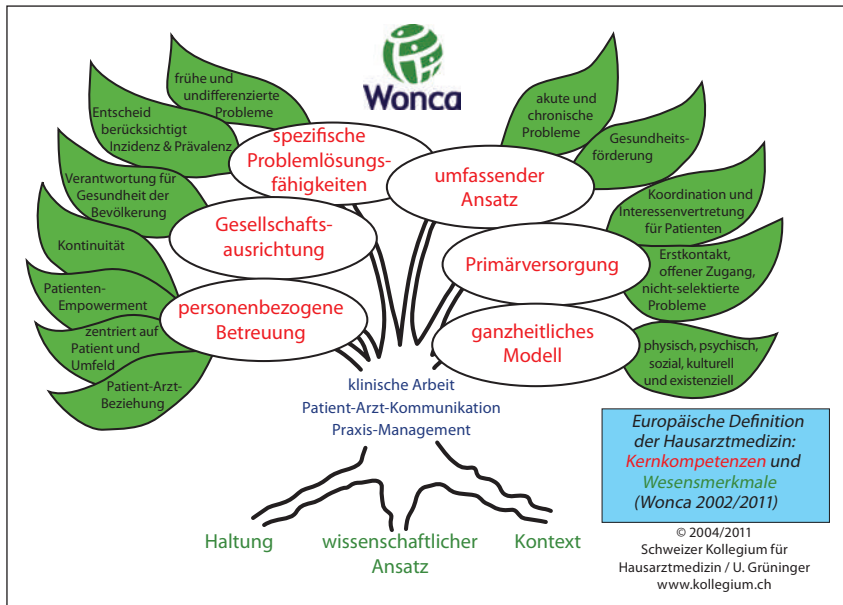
Wonca

frühe und undifferenzierte Probleme

Entscheid berücksichtigt Inzidenz & Prävalenz

spezifische Problemlösungsfähigkeiten

Verantwortung für Gesundheit der Bevölkerung

Gesellschaftsausrichtung

Kontinuität

Patienten-Empowerment

personenbezogene Betreuung

zentriert auf Patient und Umfeld

Patient-Arzt-Beziehung

akute und chronische Probleme

Gesundheitsförderung

umfassender Ansatz

Koordination und Interessenvertretung für Patienten

Primärversorgung

Erstkontakt, offener Zugang, nicht-selektierte Probleme

ganzheitliches Modell

physisch, psychisch, sozial, kulturell und existenziell

klinische Arbeit
Patient-Arzt-Kommunikation
Praxis-Management

Europäische Definition der Hausarztmedizin: Kernkompetenzen und Wesensmerkmale (Wonca 2002/2011)

Haltung

wissenschaftlicher Ansatz

Kontext

© 2004/2011
Schweizer Kollegium für Hausarztmedizin / U. Grüninger
www.kollegium.ch